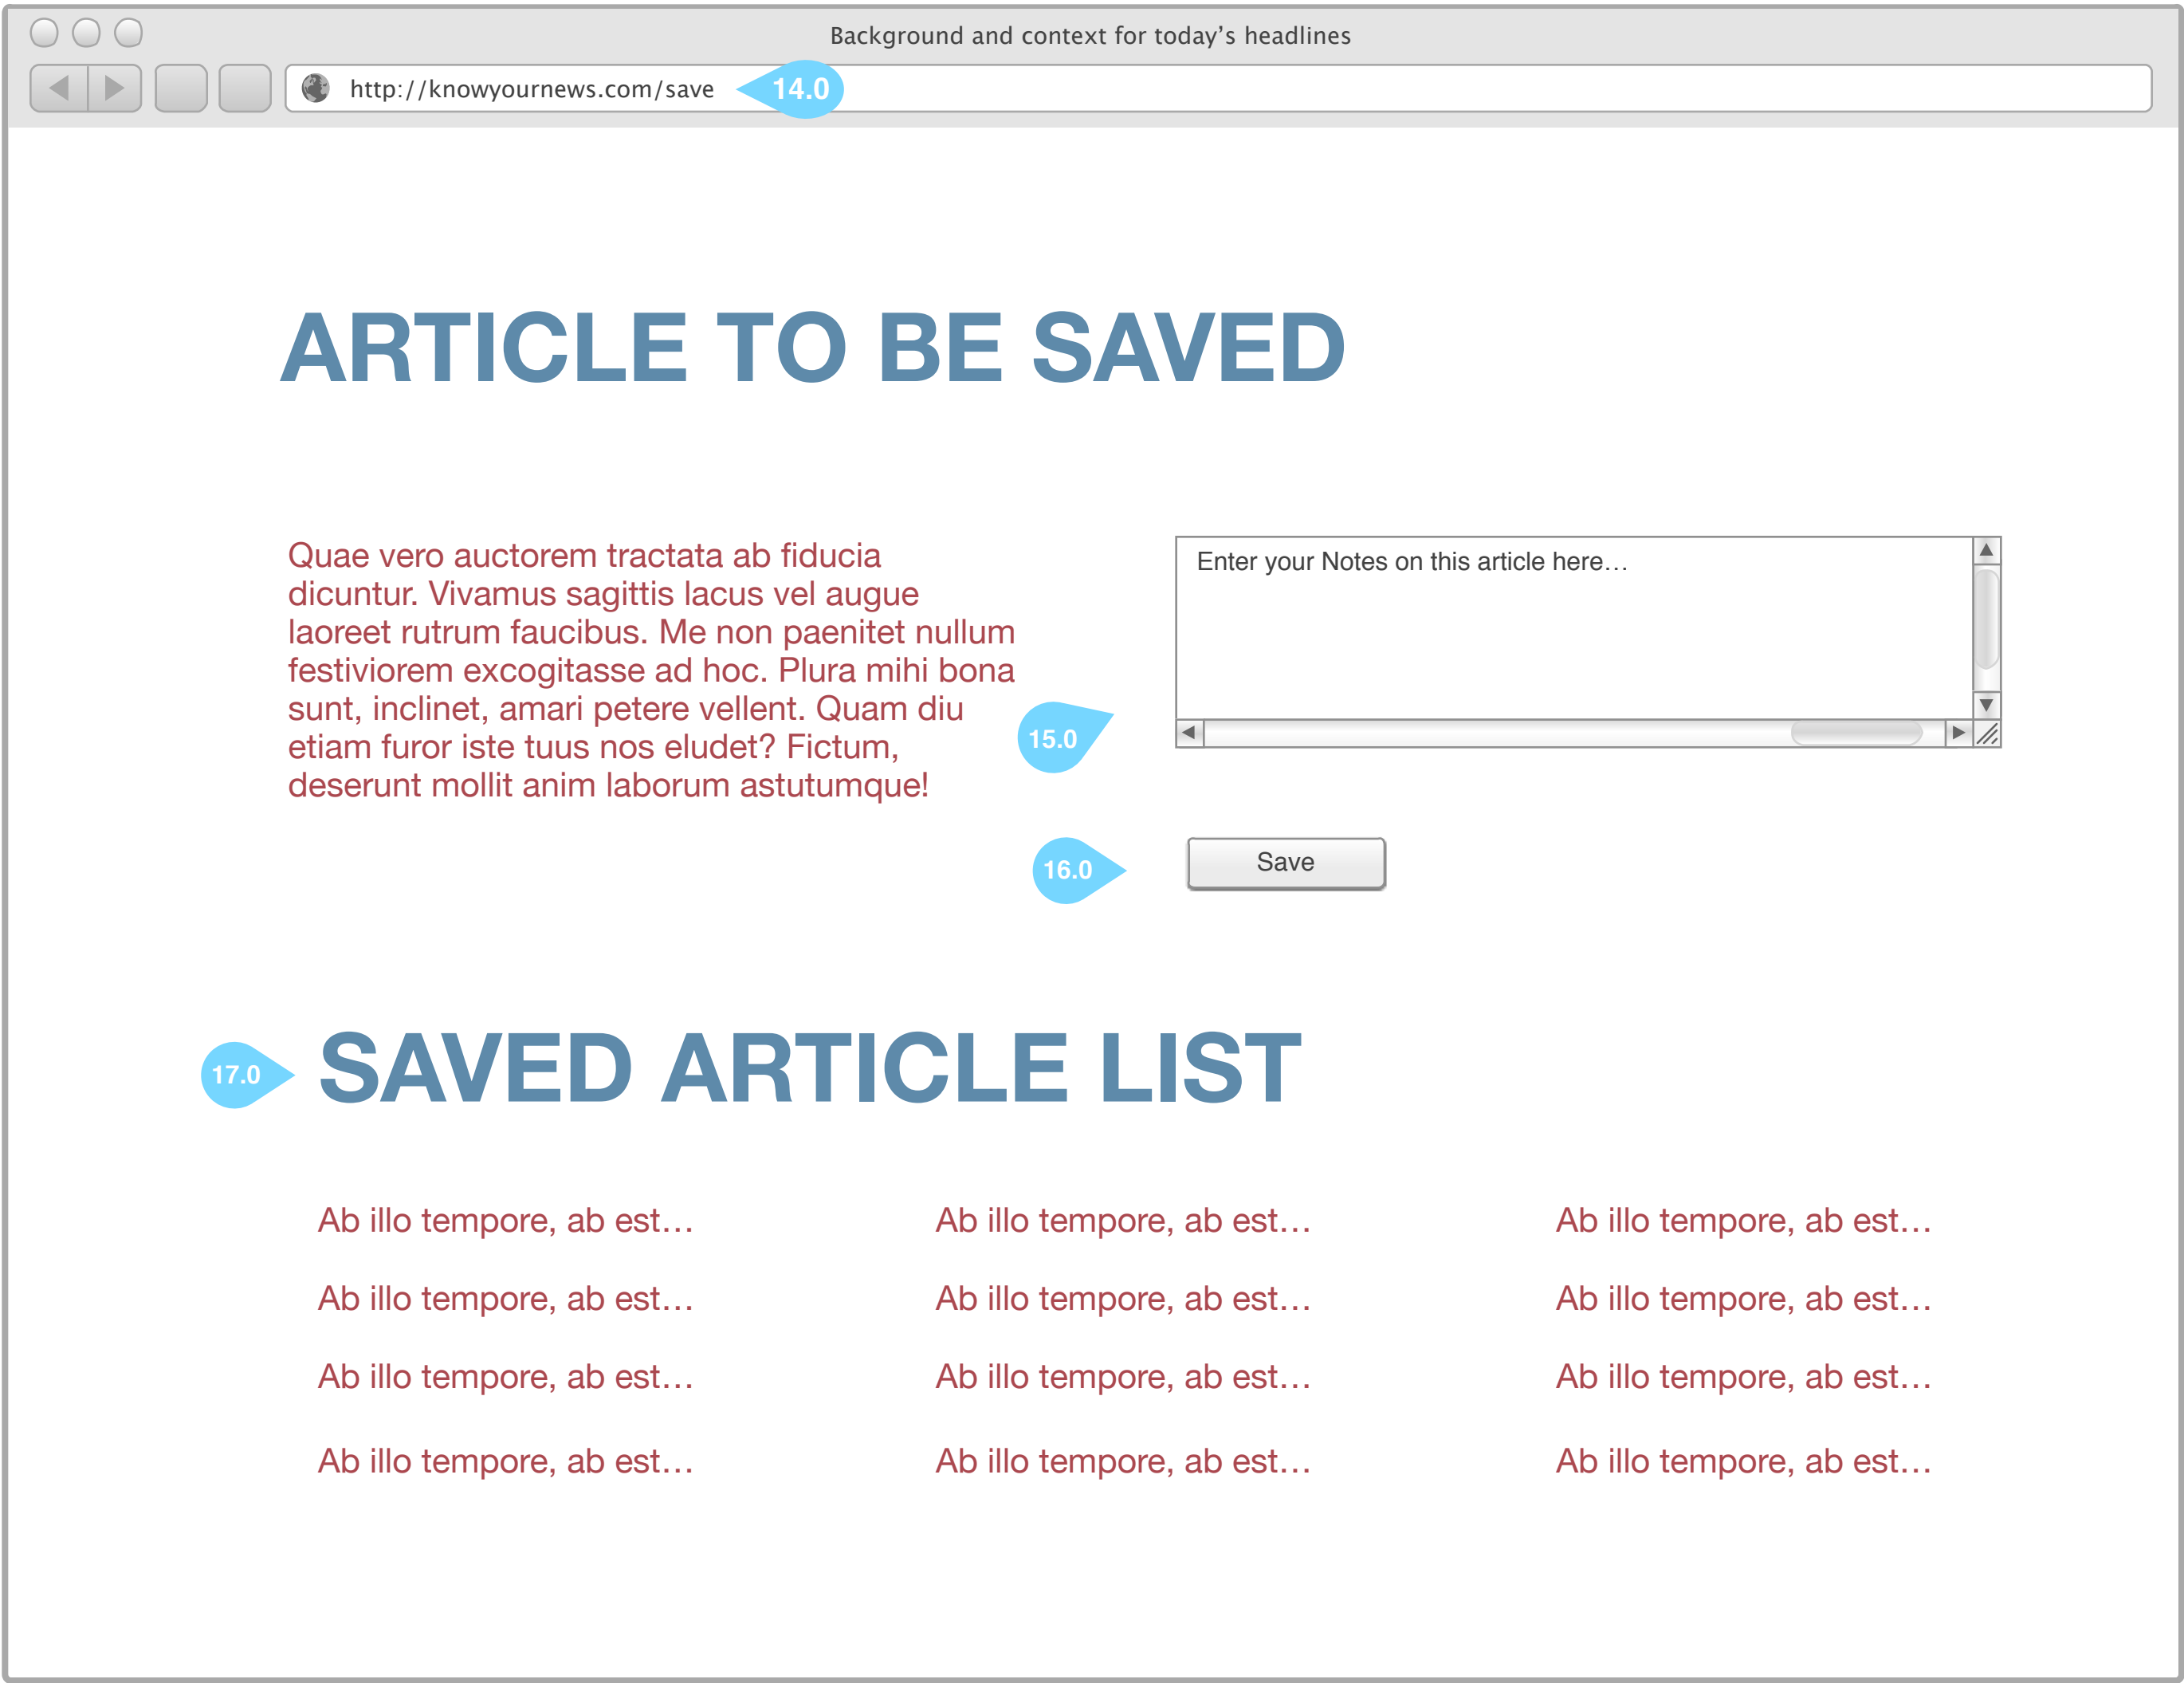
Background and context for today's headlines

http://knowyournews.com/save

14.0

ARTICLE TO BE SAVED

Quae vero auctorem tractata ab fiducia dicuntur. Vivamus sagittis lacus vel augue laoreet rutrum faucibus. Me non paenitet nullum festiviorem excogitasse ad hoc. Plura mihi bona sunt, inclinet, amari petere vellent. Quam diu etiam furor iste tuus nos eludet? Fictum, deserunt mollit anim laborum astutumque!

15.0

Enter your Notes on this article here…

16.0

Save

17.0

SAVED ARTICLE LIST

Ab illo tempore, ab est…

Ab illo tempore, ab est…

Ab illo tempore, ab est…

Ab illo tempore, ab est…

Ab illo tempore, ab est…

Ab illo tempore, ab est…

Ab illo tempore, ab est…

Ab illo tempore, ab est…

Ab illo tempore, ab est…

Ab illo tempore, ab est…

Ab illo tempore, ab est…

Ab illo tempore, ab est…